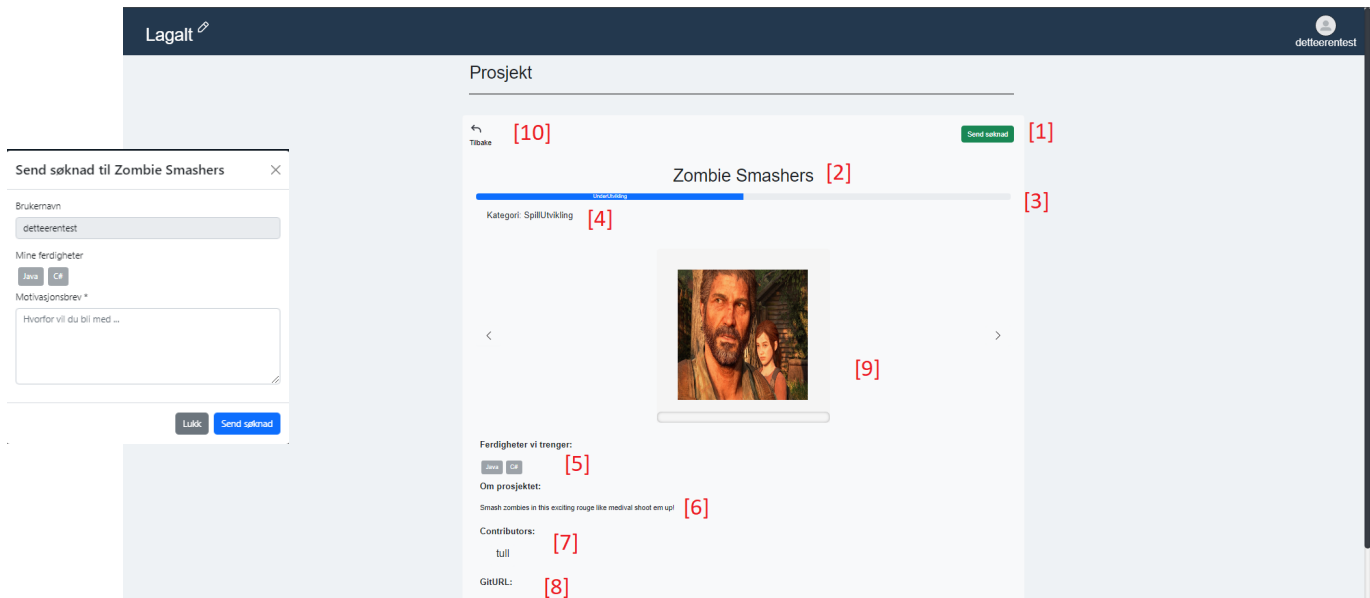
Send søknad til Zombie Smashers ×

Brukernavn

detteerentest

Mine ferdigheter

Java C#

Motivasjonsbrev *

Hvorfor vil du bli med ...

Lukk Send søknad

Lagalt

detteerentest

Prosjekt

Tilbake [10]

Send søknad [1]

Zombie Smashers [2]

UnderUtvikling [3]

Kategori: SpillUtvikling [4]

‹ ›

[9]

Ferdigheter vi trenger:

Java C# [5]

Om prosjektet:

Smash zombies in this exciting rouge like medival shoot em up! [6]

Contributors:

tull [7]

GitURL: [8]